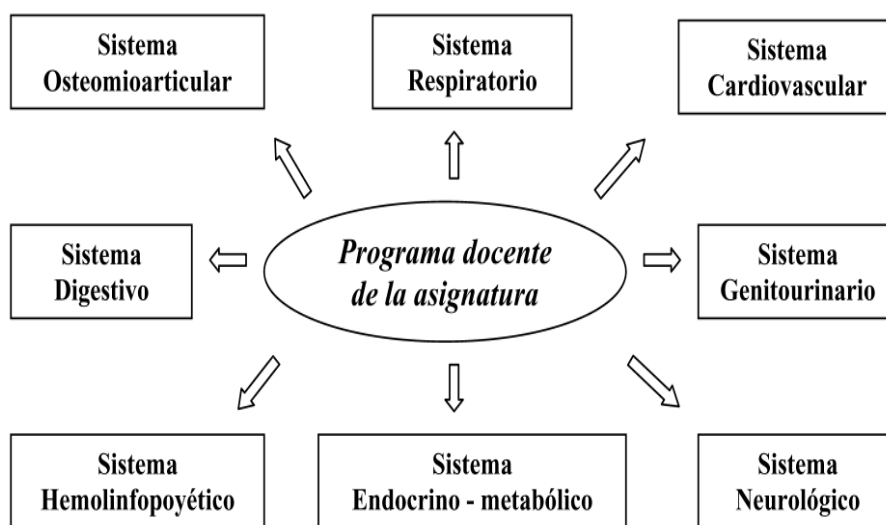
Sistema Osteomioarticular

Sistema Respiratorio

Sistema Cardiovascular

Sistema Digestivo

Programa docente de la asignatura

Sistema Genitourinario

Sistema Hemolinfopoyético

Sistema Endocrino - metabólico

Sistema Neurológico